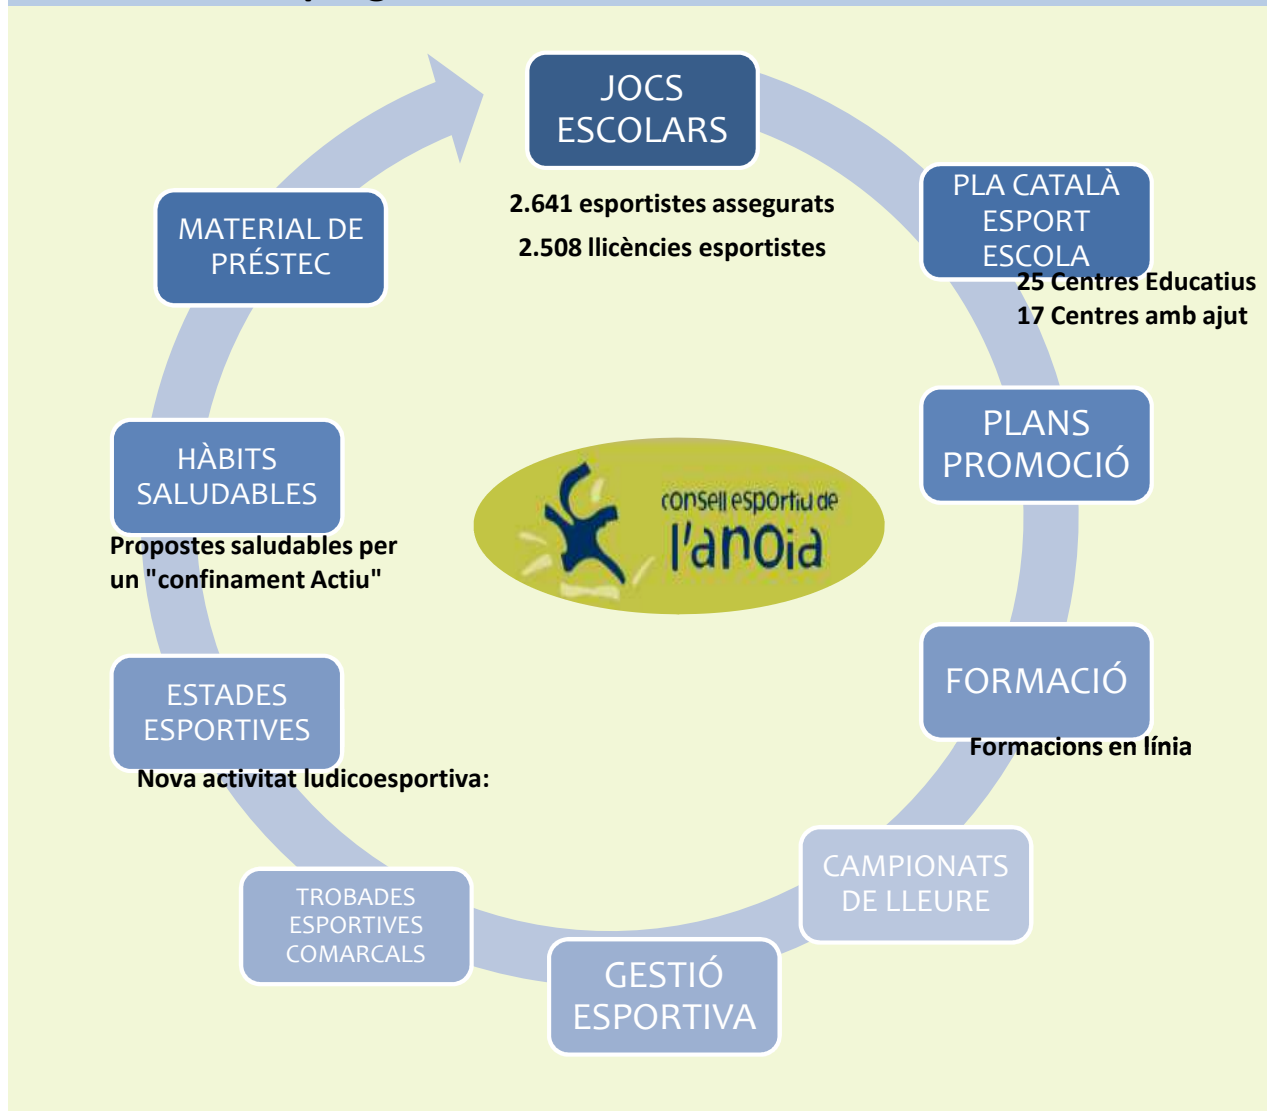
JOCS ESCOLARS

2.641 esportistes assegurats

2.508 llicències esportistes

PLA CATALÀ ESPORT ESCOLA

25 Centres Educatius
17 Centres amb ajut

PLANS PROMOCIÓ

FORMACIÓ

Formacions en línia

CAMPIONATS DE LLEURE

GESTIÓ ESPORTIVA

TROBADES ESPORTIVES COMARCALS

ESTADES ESPORTIVES

Nova activitat ludicoesportiva:

HÀBITS SALUDABLES

Propostes saludables per un "confinament Actiu"

MATERIAL DE PRÉSTEC

consell esportiu de l'anoia